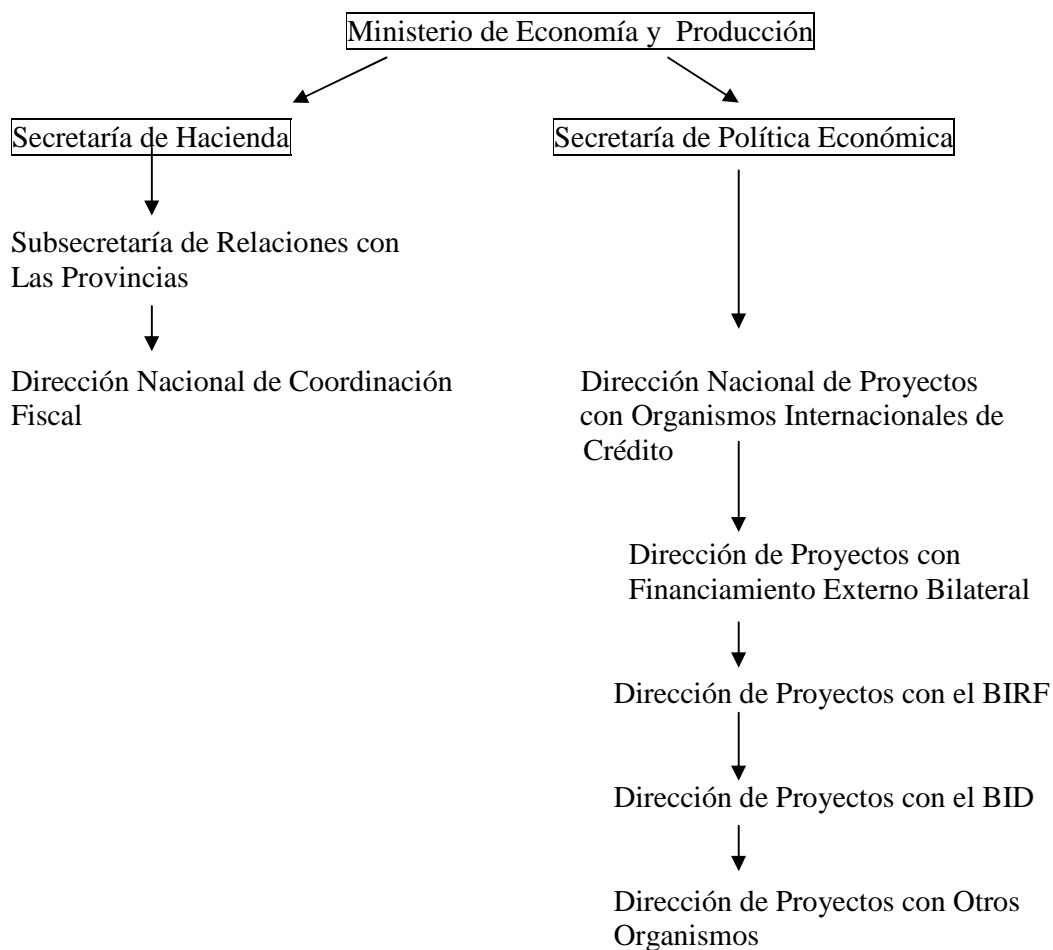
Ministerio de Economía y Producción

Secretaría de Hacienda

Subsecretaría de Relaciones con Las Provincias

Dirección Nacional de Coordinación Fiscal

Secretaría de Política Económica

Dirección Nacional de Proyectos con Organismos Internacionales de Crédito

Dirección de Proyectos con Financiamiento Externo Bilateral

Dirección de Proyectos con el BIRF

Dirección de Proyectos con el BID

Dirección de Proyectos con Otros Organismos